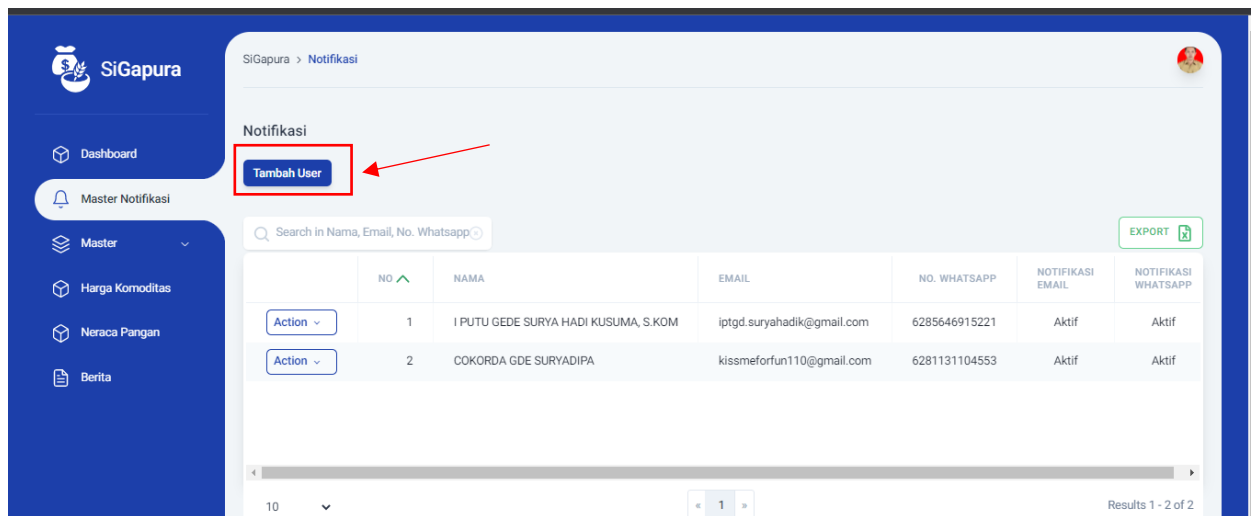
SiGapura

Dashboard
Master Notifikasi
Master
Harga Komoditas
Neraca Pangan
Berita

SiGapura > Notifikasi

Notifikasi

Tambah User

Search in Nama, Email, No. Whatsapp

EXPORT

| | NO | NAMA | EMAIL | NO. WHATSAPP | NOTIFIKASI EMAIL | NOTIFIKASI WHATSAPP |
|---|---|---|---|---|---|---|
| Action | 1 | I PUTU GEDE SURYA HADI KUSUMA, S.KOM | iptgd.suryahadik@gmail.com | 6285646915221 | Aktif | Aktif |
| Action | 2 | COKORDA GDE SURYADIPA | kissmeforfun110@gmail.com | 6281131104553 | Aktif | Aktif |

10

« 1 »

Results 1 - 2 of 2